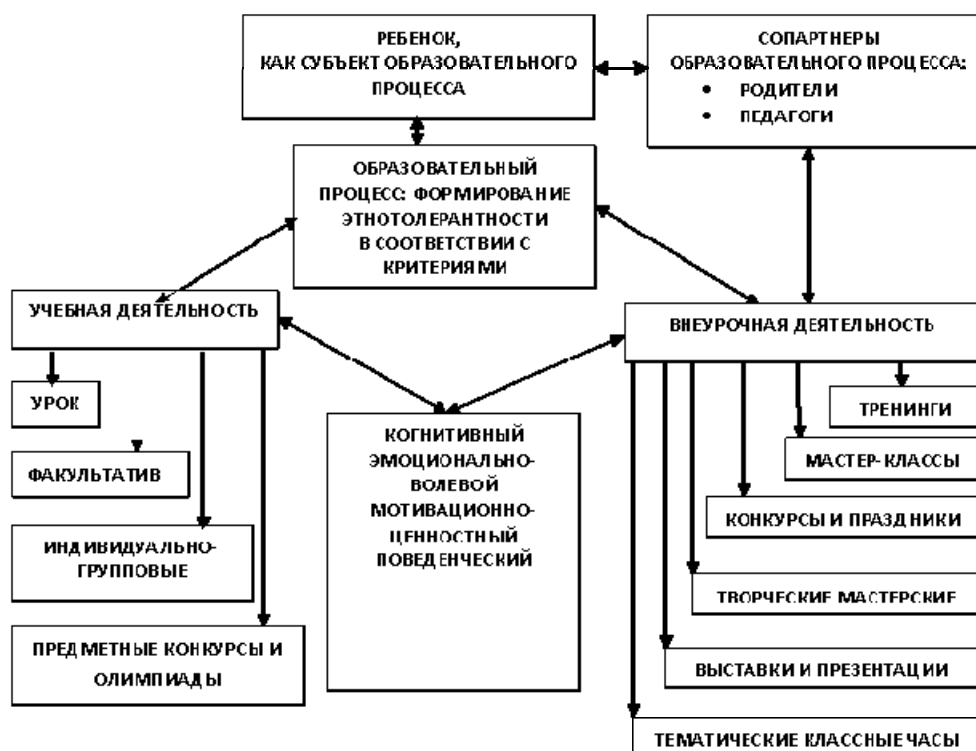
РЕБЕНОК, КАК СУБЪЕКТ ОБРАЗОВАТЕЛЬНОГО ПРОЦЕССА

СОПАРТНЕРЫ ОБРАЗОВАТЕЛЬНОГО ПРОЦЕССА:
• РОДИТЕЛИ
• ПЕДАГОГИ

ОБРАЗОВАТЕЛЬНЫЙ ПРОЦЕСС: ФОРМИРОВАНИЕ ЭТНОТОЛЕРАНТНОСТИ В СООТВЕТСТВИИ С КРИТЕРИЯМИ

УЧЕБНАЯ ДЕЯТЕЛЬНОСТЬ

ВНЕУРОЧНАЯ ДЕЯТЕЛЬНОСТЬ

УРОК

ФАКУЛЬТАТИВ

ИНДИВИДУАЛЬНО-ГРУППОВЫЕ

ПРЕДМЕТНЫЕ КОНКУРСЫ И ОЛИМПИАДЫ

КОГНИТИВНЫЙ
ЭМОЦИОНАЛЬНО-ВОЛЕВОЙ
МОТИВАЦИОННО-ЦЕННОСТНЫЙ
ПОВЕДЕНЧЕСКИЙ

ТРЕНИНГИ

МАСТЕР-КЛАССЫ

КОНКУРСЫ И ПРАЗДНИКИ

ТВОРЧЕСКИЕ МАСТЕРСКИЕ

ВЫСТАВКИ И ПРЕЗЕНТАЦИИ

ТЕМАТИЧЕСКИЕ КЛАССНЫЕ ЧАСЫ